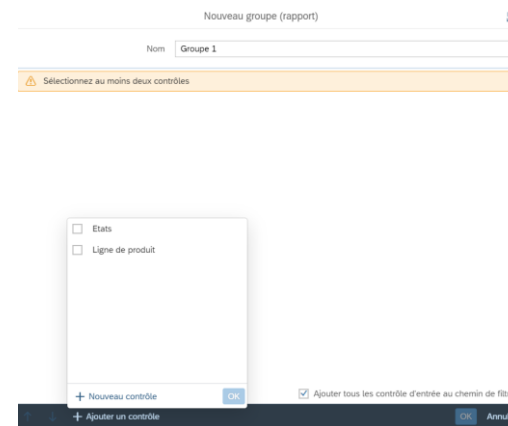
Nouveau groupe (rapport)

Nom Groupe 1

Sélectionnez au moins deux contrôles

Etats

Ligne de produit

+ Nouveau contrôle

OK

Ajouter tous les contrôle d'entrée au chemin de filt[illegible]

+ Ajouter un contrôle

OK

Annu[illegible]